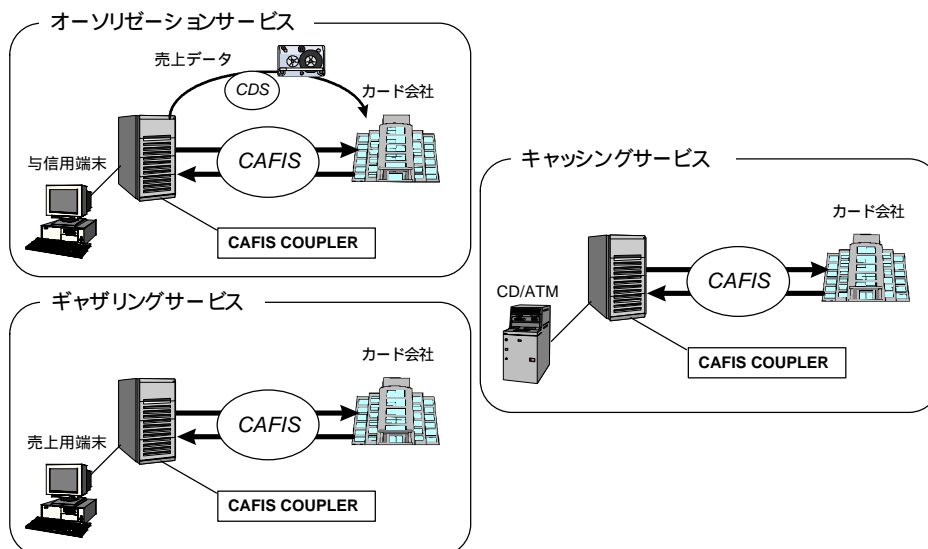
オーソリゼーションサービス

売上データ

CDS

カード会社

与信用端末

CAFIS

CAFIS COUPLER

キャッシングサービス

カード会社

CD/ATM

CAFIS

CAFIS COUPLER

ギャザリングサービス

カード会社

売上用端末

CAFIS

CAFIS COUPLER